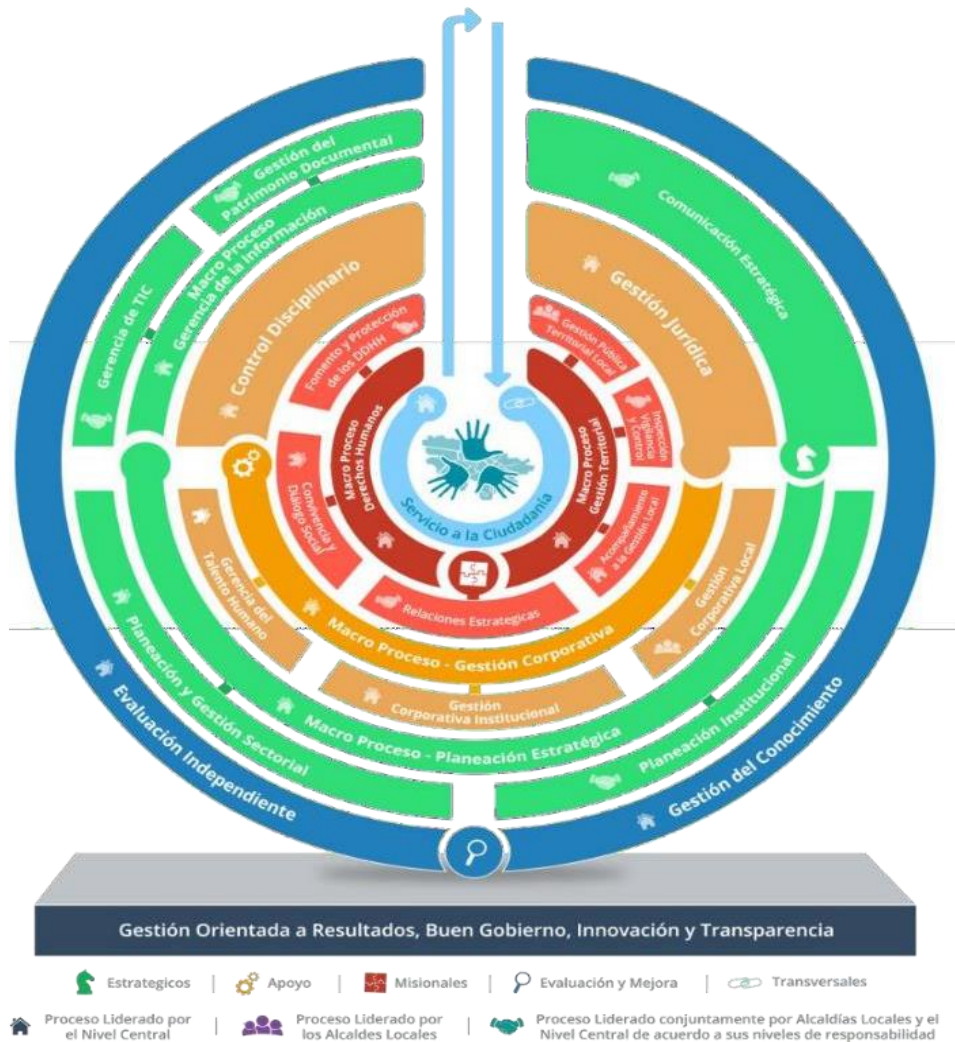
Gestión del Patrimonio Documental

Macro Proceso Gerencia de la Información

Gerencia de TIC

Control Disciplinario

Fomento y Protección de los DDHH

Macro Proceso Derechos Humanos

Convivencia y Diálogo Social

Servicio a la Ciudadanía

Comunicación Estratégica

Gestión Jurídica

Gestión Pública Territorial Local

Inspección Vigilancia y Control

Macro Proceso Gestión Territorial

Acompañamiento a la Gestión Local

Relaciones Estrategicas

Gerencia del Talento Humano

Macro Proceso - Gestión Corporativa

Gestión Corporativa Local

Gestión Corporativa Institucional

Planeación y Gestión Sectorial

Macro Proceso - Planeación Estratégica

Planeación Institucional

Evaluación Independiente

Gestión del Conocimiento

Gestión Orientada a Resultados, Buen Gobierno, Innovación y Transparencia

Estrategicos | Apoyo | Misionales | Evaluación y Mejora | Transversales

Proceso Liderado por el Nivel Central | Proceso Liderado por los Alcaldes Locales | Proceso Liderado conjuntamente por Alcaldías Locales y el Nivel Central de acuerdo a sus niveles de responsabilidad